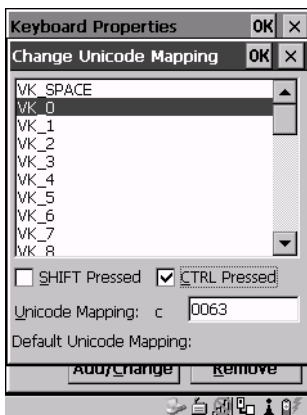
Keyboard Properties OK ×

Change Unicode Mapping OK ×

VK_SPACE
VK_0
VK_1
VK_2
VK_3
VK_4
VK_5
VK_6
VK_7
VK_8

SHIFT Pressed
CTRL Pressed

Unicode Mapping: c 0063

Default Unicode Mapping:

Add/Change Remove